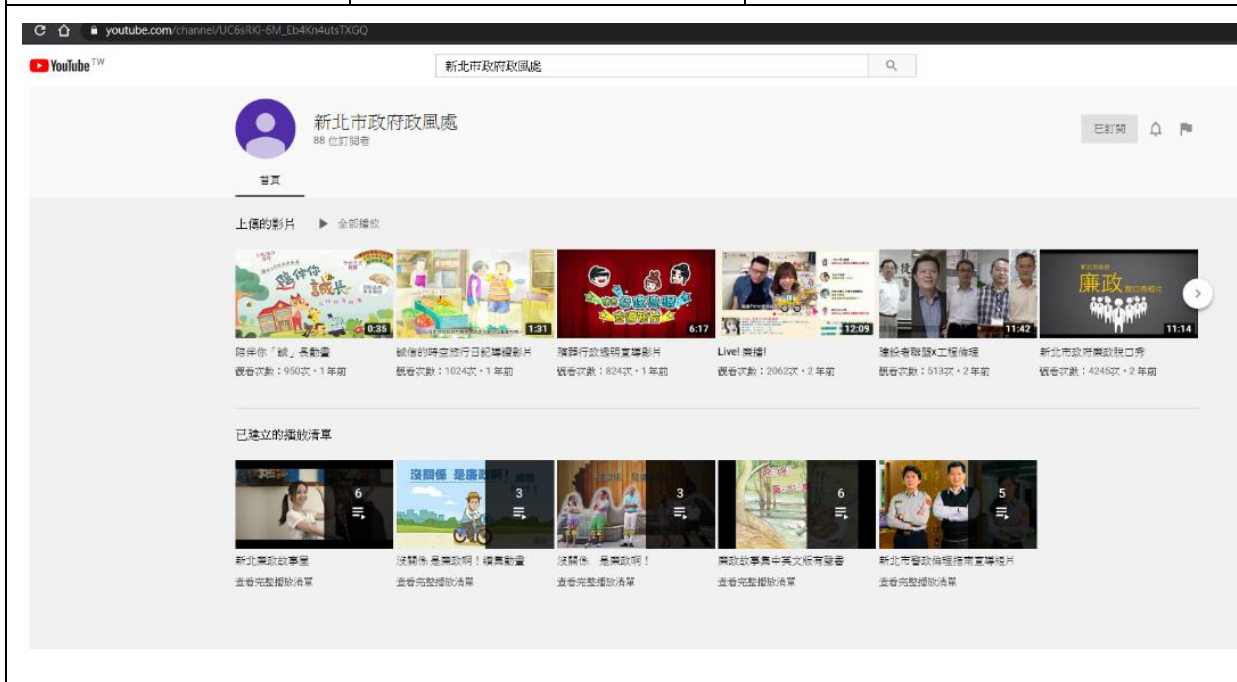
youtube.com/channel/UC6sRKi-6M_Eb4Kn4utsTXGQ

YouTube TW

新北市政府政風處

新北市政府政風處
88 位訂閱者

已訂閱

首頁

上傳的影片 ▶ 全部播放

陪伴你「誠」長
0:35
陪伴你「誠」長動畫
觀看次數：950次・1年前

1:31
誠信的時空旅行日記導讀影片
觀看次數：1024次・1年前

6:17
推動行政透明宣導影片
觀看次數：824次・1年前

12:09
Live! 廉播!
觀看次數：2062次・2年前

11:42
建設者聯盟x工程倫理
觀看次數：513次・2年前

廉政
11:14
新北市政府廉政脫口秀
觀看次數：4245次・2年前

已建立的播放清單

6
新北廉政故事屋
查看完整播放清單

沒關係 是廉政啊!
3
沒關係 是廉政啊！續集動畫
查看完整播放清單

3
沒關係 是廉政啊！
查看完整播放清單

6
廉政故事集中英文版有聲書
查看完整播放清單

5
新北市警政倫理指南宣導短片
查看完整播放清單